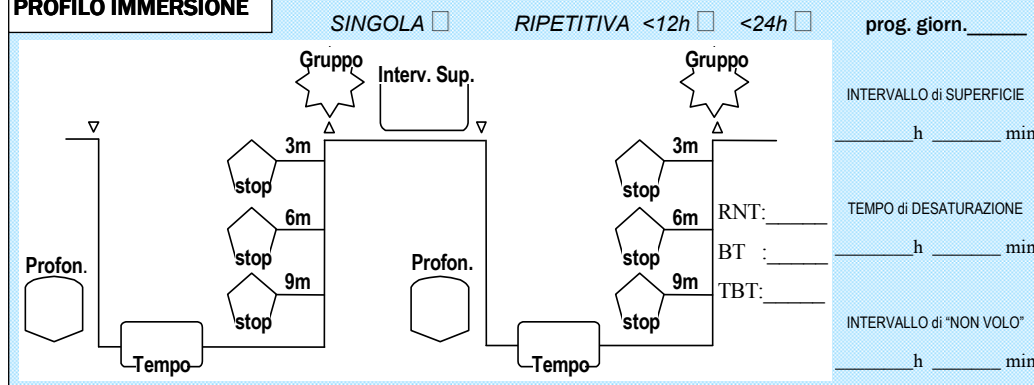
PROFILO IMMERSIONE

SINGOLA □ RIPETITIVA <12h □ <24h □ prog. giorn.\_\_\_\_\_

Gruppo

Interv. Sup.

Gruppo

3m

stop

6m

stop

9m

stop

Profon.

Tempo

Profon.

3m

stop

6m

stop

9m

stop

Tempo

RNT:\_\_\_\_\_\_

BT :\_\_\_\_\_\_

TBT:\_\_\_\_\_\_

INTERVALLO di SUPERFICIE

\_\_\_\_\_\_\_\_h \_\_\_\_\_\_\_ min

TEMPO di DESATURAZIONE

\_\_\_\_\_\_\_\_h \_\_\_\_\_\_\_ min

INTERVALLO di "NON VOLO"

\_\_\_\_\_\_\_\_h \_\_\_\_\_\_\_ min